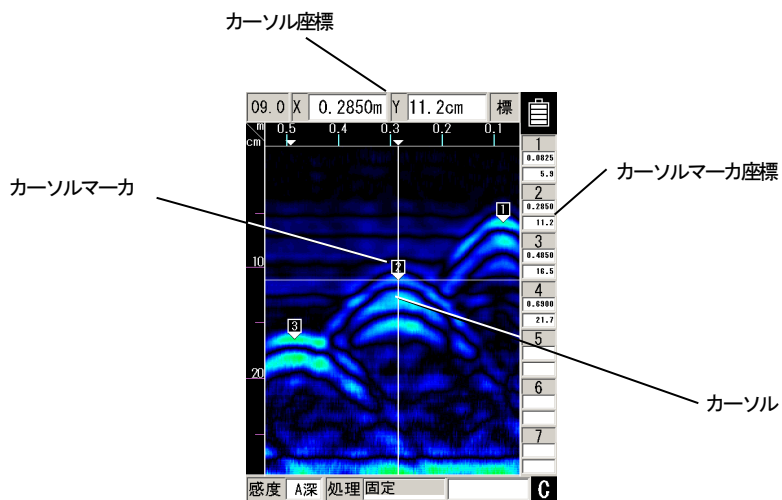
カーソル座標

09.0 X 0.2850m Y 11.2cm 標

m
cm 0.5 0.4 0.3 0.2 0.1

カーソルマーカ

カーソルマーカ座標

1 0.0825 5.9
2 0.2850 11.2
3 0.4850 16.5
4 0.6900 21.7
5
6
7

1
2
3

10
20

カーソル

感度 A深 処理 固定 C